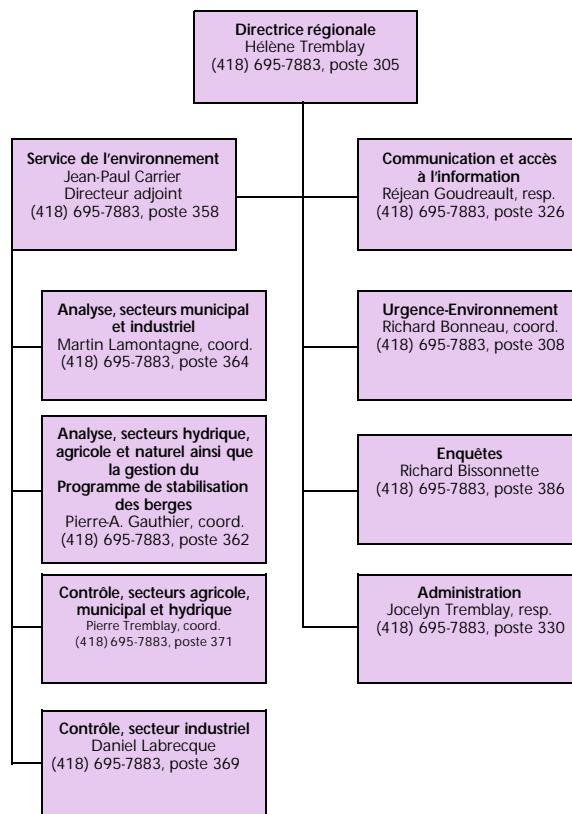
Directrice régionale
Hélène Tremblay
(418) 695-7883, poste 305

Service de l'environnement
Jean-Paul Carrier
Directeur adjoint
(418) 695-7883, poste 358

Communication et accès à l'information
Réjean Goudreault, resp.
(418) 695-7883, poste 326

Analyse, secteurs municipal et industriel
Martin Lamontagne, coord.
(418) 695-7883, poste 364

Urgence-Environnement
Richard Bonneau, coord.
(418) 695-7883, poste 308

Analyse, secteurs hydrique, agricole et naturel ainsi que la gestion du Programme de stabilisation des berges
Pierre-A. Gauthier, coord.
(418) 695-7883, poste 362

Enquêtes
Richard Bissonnette
(418) 695-7883, poste 386

Contrôle, secteurs agricole, municipal et hydrique
Pierre Tremblay, coord.
(418) 695-7883, poste 371

Administration
Jocelyn Tremblay, resp.
(418) 695-7883, poste 330

Contrôle, secteur industriel
Daniel Labrecque
(418) 695-7883, poste 369